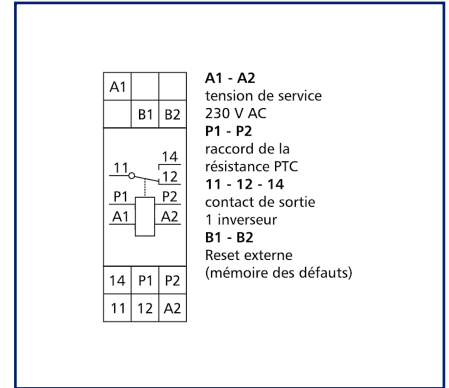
| A1 | | |
|---|---|---|
| | B1 | B2 |

11 14 12
P1 P2
A1 A2

| 14 | P1 | P2 |
|---|---|---|
| 11 | 12 | A2 |

**A1 - A2**
tension de service
230 V AC
**P1 - P2**
raccord de la résistance PTC
**11 - 12 - 14**
contact de sortie
1 inverseur
**B1 - B2**
Reset externe
(mémoire des défauts)